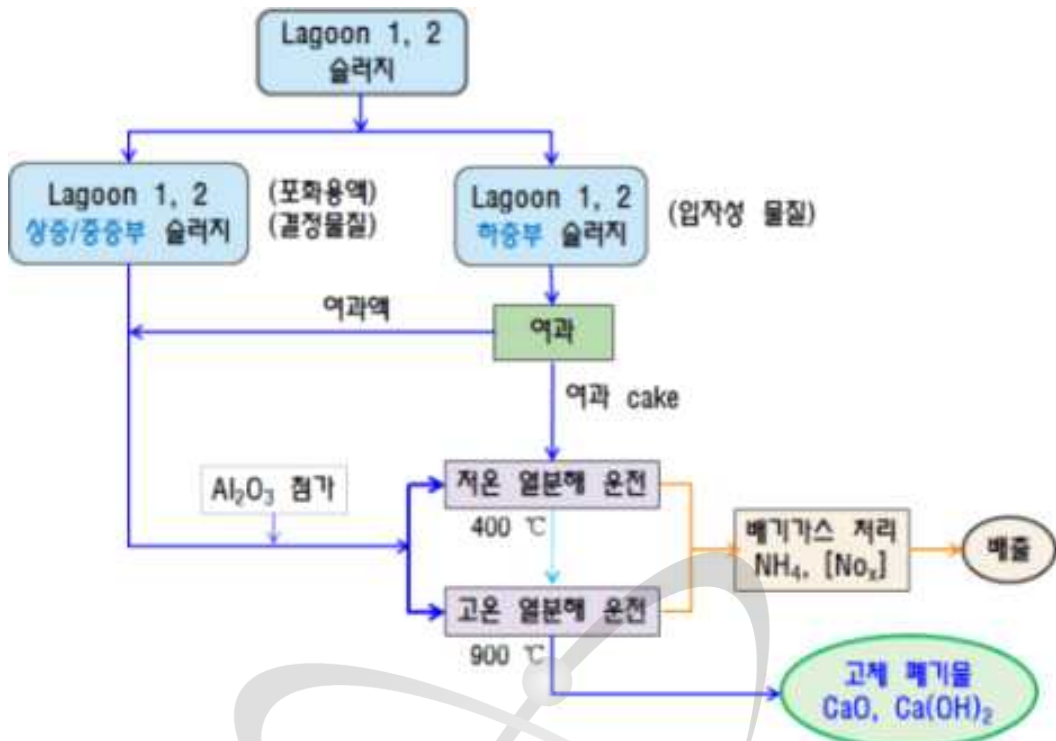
Lagoon 1, 2
슬러지

Lagoon 1, 2
상층/중층부 슬러지

(포화용액)
(결정물질)

Lagoon 1, 2
하층부 슬러지

(입자성 물질)

여과액

여과

여과 cake

$Al_2O_3$ 첨가

저온 열분해 운전

400 ℃

고온 열분해 운전

900 ℃

배기가스 처리
$NH_4$, $[No_x]$

배출

고체 폐기물
$CaO$, $Ca(OH)_2$